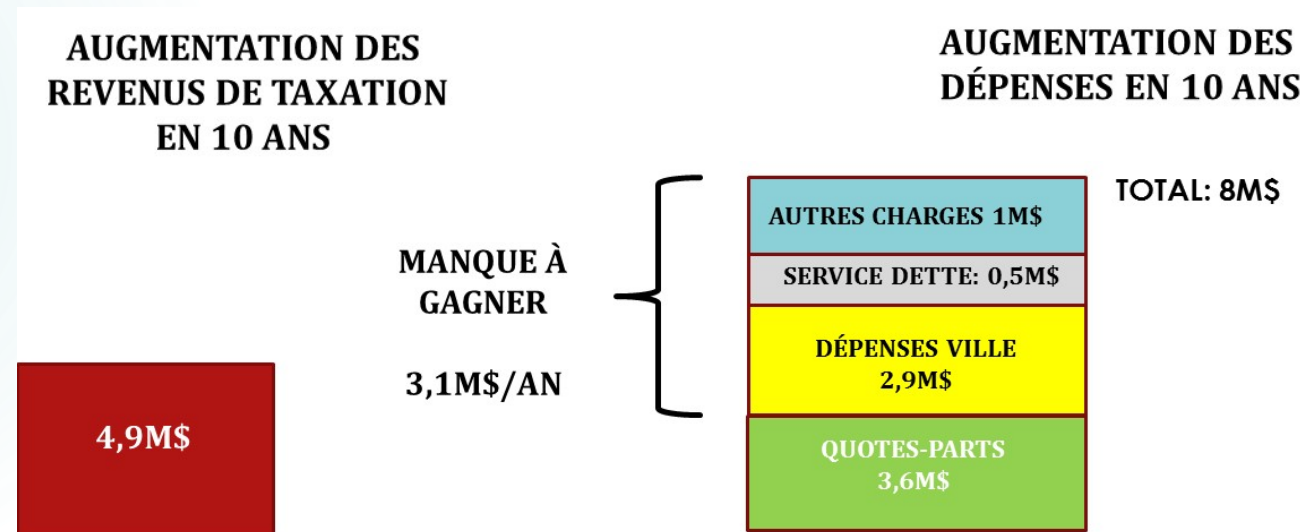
AUGMENTATION DES REVENUS DE TAXATION EN 10 ANS

AUGMENTATION DES DÉPENSES EN 10 ANS

TOTAL: 8M$

MANQUE À GAGNER

3,1M$/AN

AUTRES CHARGES 1M$

SERVICE DETTE: 0,5M$

DÉPENSES VILLE 2,9M$

QUOTES-PARTS 3,6M$

4,9M$